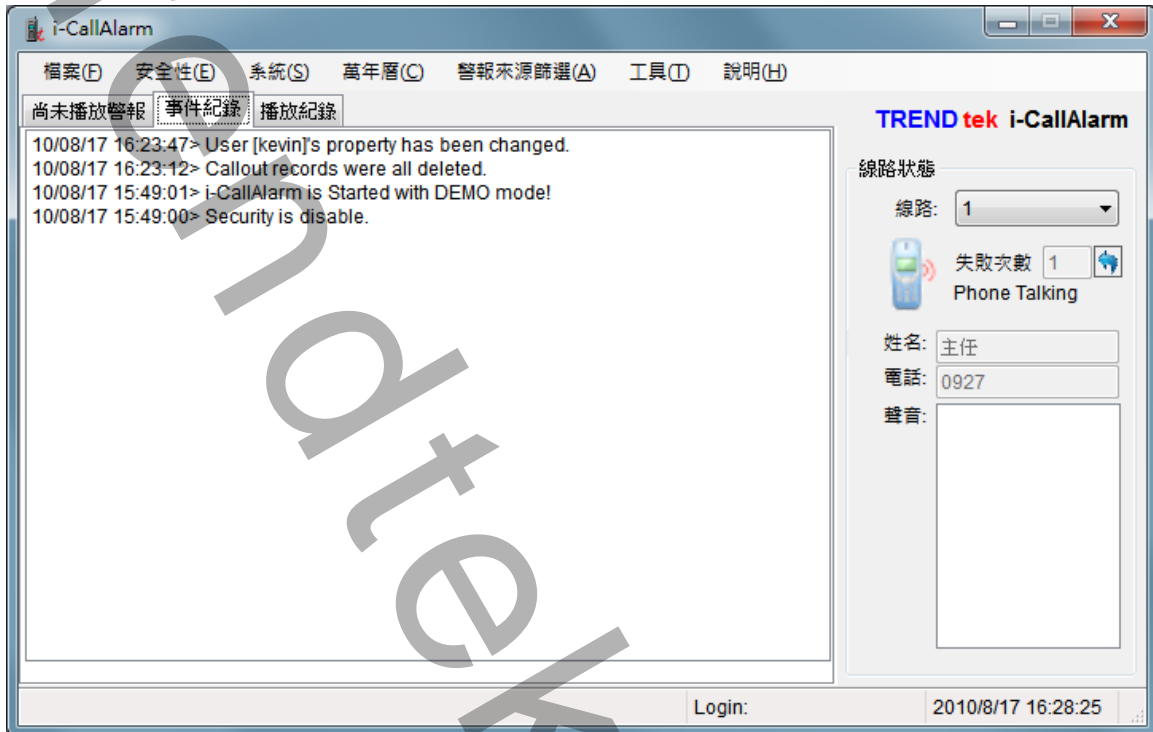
i-CallAlarm

檔案(F) 安全性(E) 系統(S) 萬年曆(C) 警報來源篩選(A) 工具(T) 說明(H)

尚未播放警報 事件紀錄 播放紀錄

TREND tek i-CallAlarm

10/08/17 16:23:47> User [kevin]'s property has been changed.
10/08/17 16:23:12> Callout records were all deleted.
10/08/17 15:49:01> i-CallAlarm is Started with DEMO mode!
10/08/17 15:49:00> Security is disable.

線路狀態

線路: 1

失敗次數 1

Phone Talking

姓名: 主任

電話: 0927

聲音:

Login:

2010/8/17 16:28:25

Trendtek